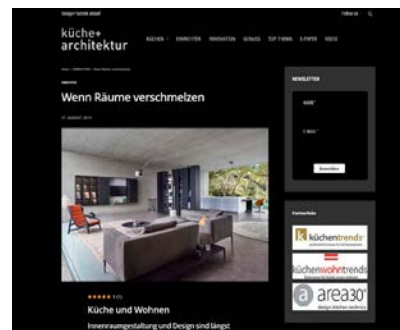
design torrob ansel

Follow us

küche+ architektur

KÜCHEN · EINRICHTEN · INNOVATION · GENUSS · TOP THEMA · E-PAPER · VIDEO

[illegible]

Wenn Räume verschmelzen

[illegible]

★★★★★ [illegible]

Küche und Wohnen

Innenraumgestaltung und Design sind längst

NEWSLETTER

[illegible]

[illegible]

Anmelden

Partnerlinks

küchentrends

küchenwohntrends

area30

design.küchen.residence